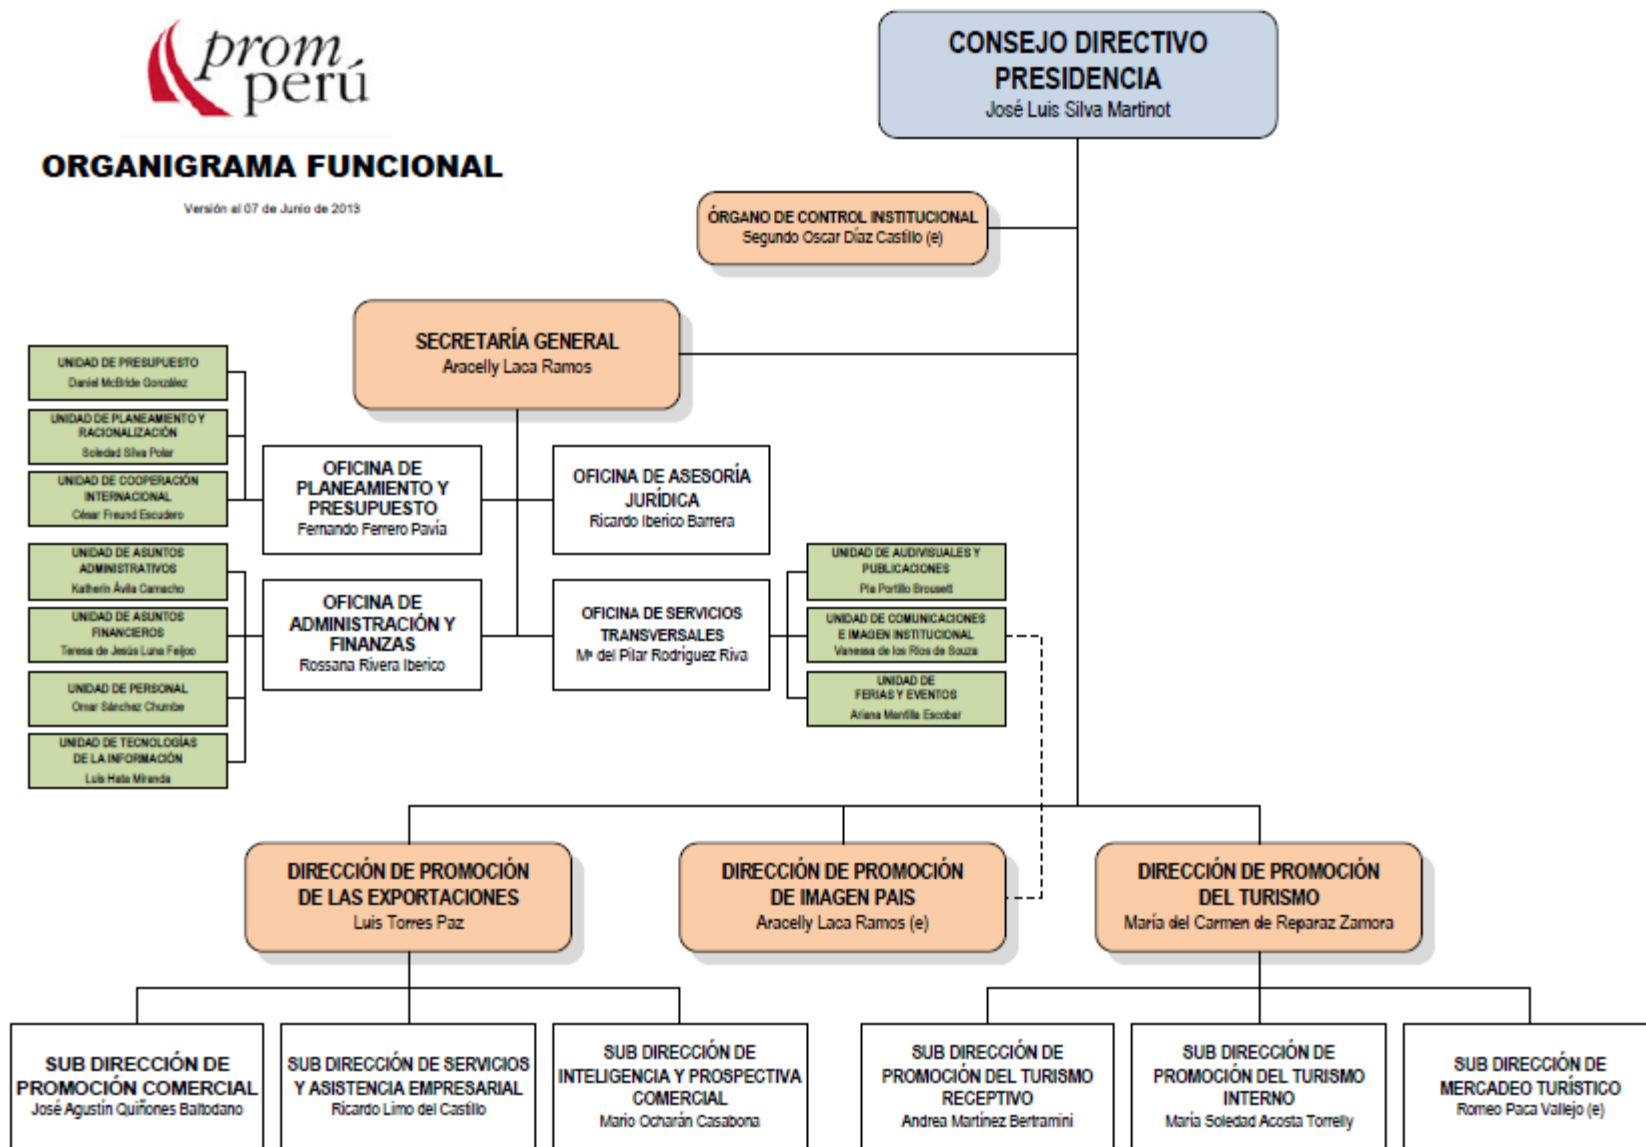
prom perú

ORGANIGRAMA FUNCIONAL

Versión al 07 de Junio de 2013

CONSEJO DIRECTIVO
PRESIDENCIA
José Luis Silva Martinot

ÓRGANO DE CONTROL INSTITUCIONAL
Segundo Oscar Díaz Castillo (e)

SECRETARÍA GENERAL
Aracelly Laca Ramos

UNIDAD DE PRESUPUESTO
Daniel McBride González

UNIDAD DE PLANEAMIENTO Y RACIONALIZACIÓN
Soledad Silva Polar

UNIDAD DE COOPERACIÓN INTERNACIONAL
César Freund Escudero

OFICINA DE PLANEAMIENTO Y PRESUPUESTO
Fernando Ferrero Pavía

OFICINA DE ASESORÍA JURÍDICA
Ricardo Iberico Barrera

UNIDAD DE ASUNTOS ADMINISTRATIVOS
Katherin Ávila Camacho

UNIDAD DE ASUNTOS FINANCIEROS
Teresa de Jesús Luna Feijoo

UNIDAD DE PERSONAL
Omar Sánchez Chumbe

UNIDAD DE TECNOLOGÍAS DE LA INFORMACIÓN
Luis Hata Miranda

OFICINA DE ADMINISTRACIÓN Y FINANZAS
Rossana Rivera Iberico

OFICINA DE SERVICIOS TRANSVERSALES
Mª del Pilar Rodríguez Riva

UNIDAD DE AUDIOVISUALES Y PUBLICACIONES
Pía Portillo Brousett

UNIDAD DE COMUNICACIONES E IMAGEN INSTITUCIONAL
Vanessa de los Ríos de Souza

UNIDAD DE FERIAS Y EVENTOS
Ariana Mantilla Escobar

DIRECCIÓN DE PROMOCIÓN DE LAS EXPORTACIONES
Luis Torres Paz

DIRECCIÓN DE PROMOCIÓN DE IMAGEN PAIS
Aracelly Laca Ramos (e)

DIRECCIÓN DE PROMOCIÓN DEL TURISMO
María del Carmen de Reparaz Zamora

SUB DIRECCIÓN DE PROMOCIÓN COMERCIAL
José Agustín Quiñones Baltodano

SUB DIRECCIÓN DE SERVICIOS Y ASISTENCIA EMPRESARIAL
Ricardo Limo del Castillo

SUB DIRECCIÓN DE INTELIGENCIA Y PROSPECTIVA COMERCIAL
Mario Ocharán Casabona

SUB DIRECCIÓN DE PROMOCIÓN DEL TURISMO RECEPTIVO
Andrea Martínez Bertramini

SUB DIRECCIÓN DE PROMOCIÓN DEL TURISMO INTERNO
María Soledad Acosta Torrelly

SUB DIRECCIÓN DE MERCADEO TURÍSTICO
Romeo Paca Vallejo (e)